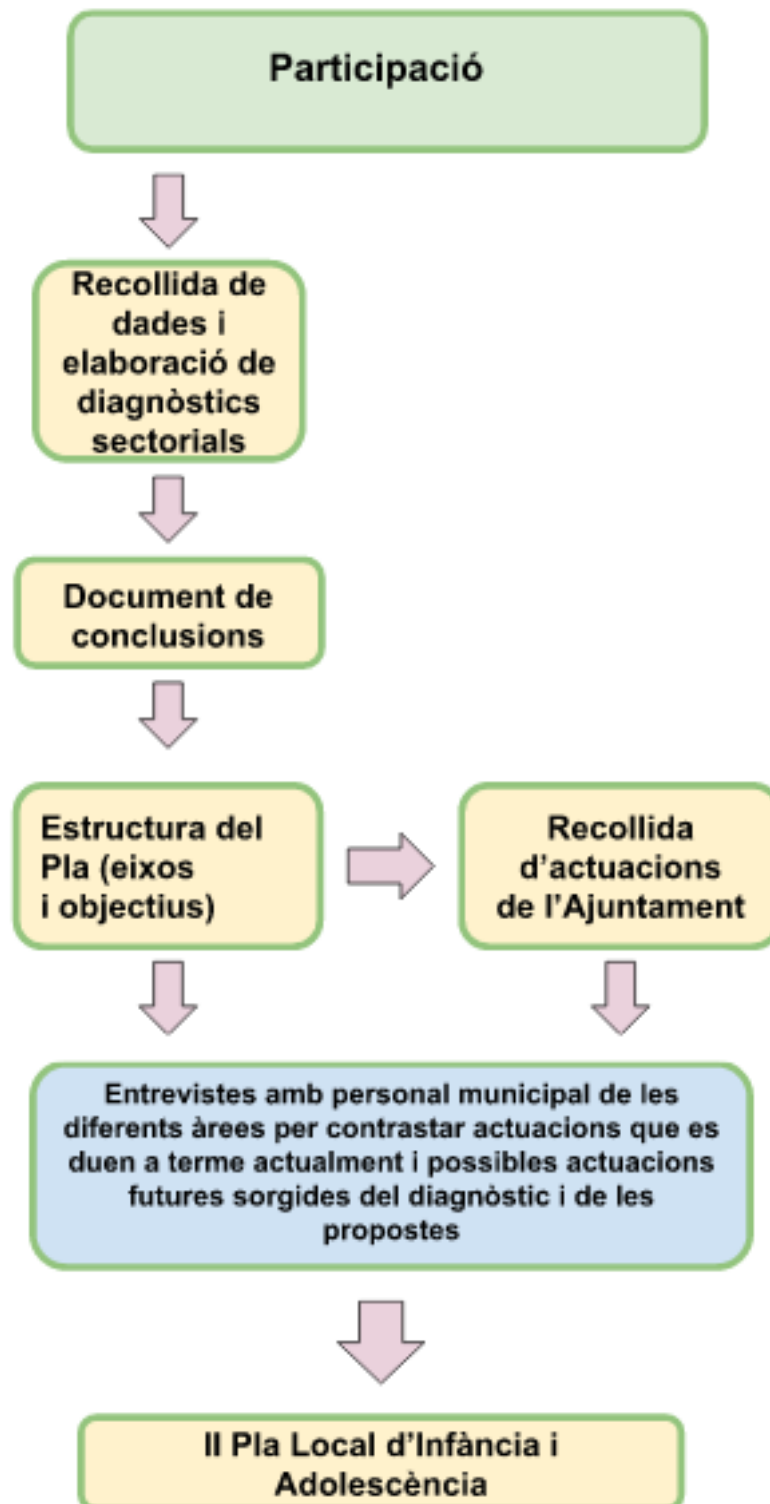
Participació

Recollida de dades i elaboració de diagnòstics sectorials

Document de conclusions

Estructura del Pla (eixos i objectius)

Recollida d'actuacions de l'Ajuntament

Entrevistes amb personal municipal de les diferents àrees per contrastar actuacions que es duen a terme actualment i possibles actuacions futures sorgides del diagnòstic i de les propostes

II Pla Local d'Infància i Adolescència